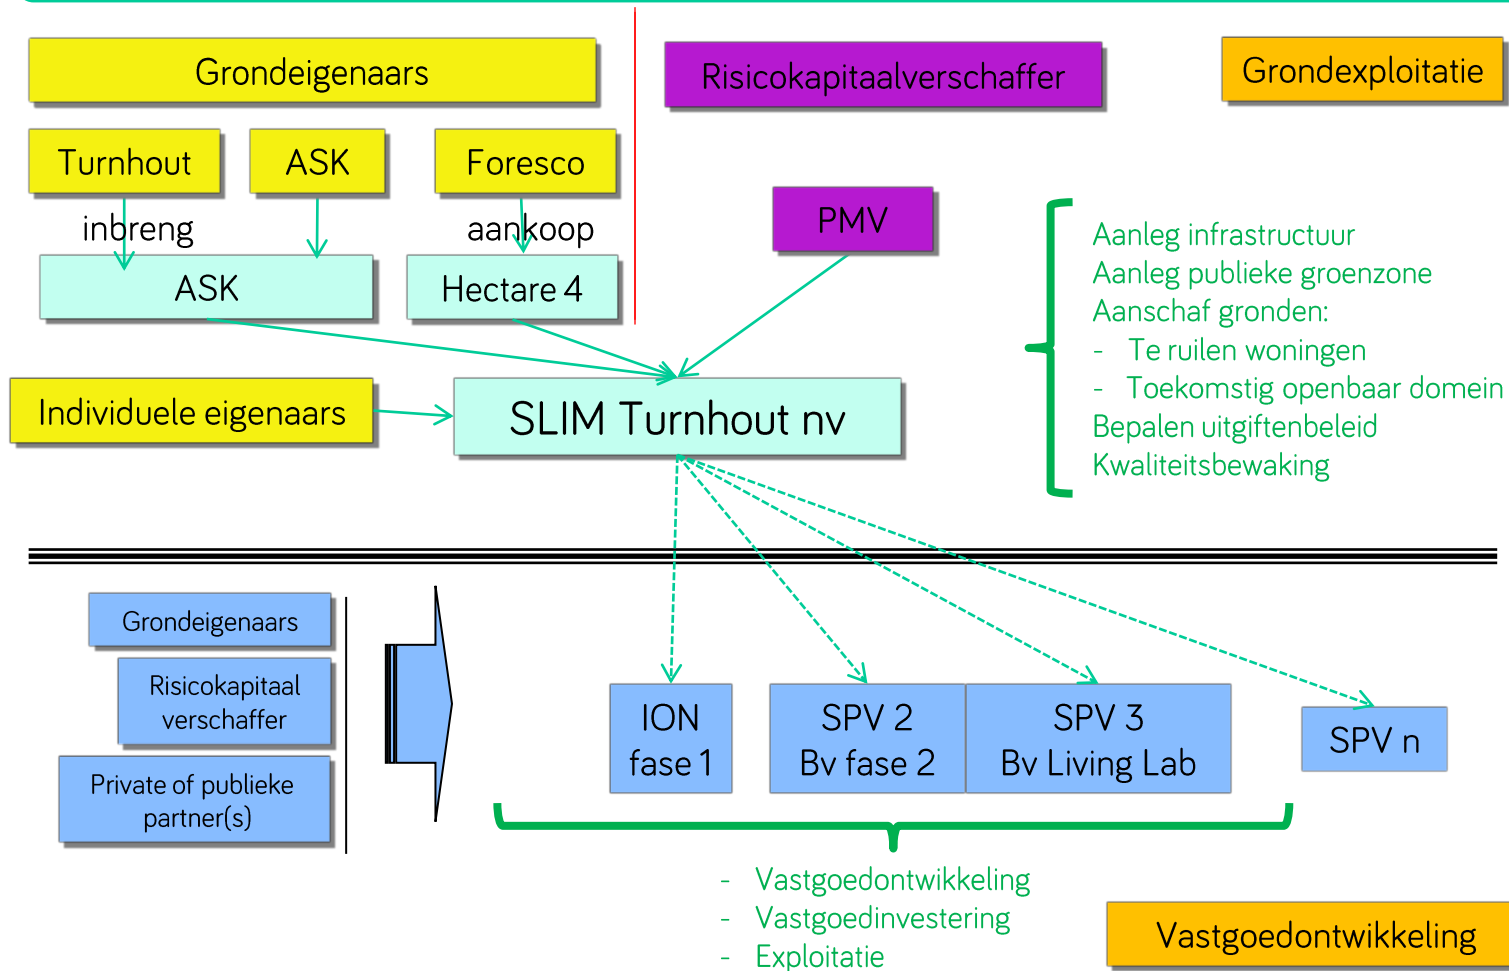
Grondeigenaars

Risicokapitaalverschaffer

Grondexploitatie

Turnhout

ASK

Foresco

inbreng

aankoop

PMV

ASK

Hectare 4

Aanleg infrastructuur
Aanleg publieke groenzone
Aanschaf gronden:
- Te ruilen woningen
- Toekomstig openbaar domein
Bepalen uitgiftenbeleid
Kwaliteitsbewaking

Individuele eigenaars

SLIM Turnhout nv

Grondeigenaars

Risicokapitaal verschaffer

Private of publieke partner(s)

ION fase 1

SPV 2 Bv fase 2

SPV 3 Bv Living Lab

SPV n

- Vastgoedontwikkeling
- Vastgoedinvestering
- Exploitatie

Vastgoedontwikkeling